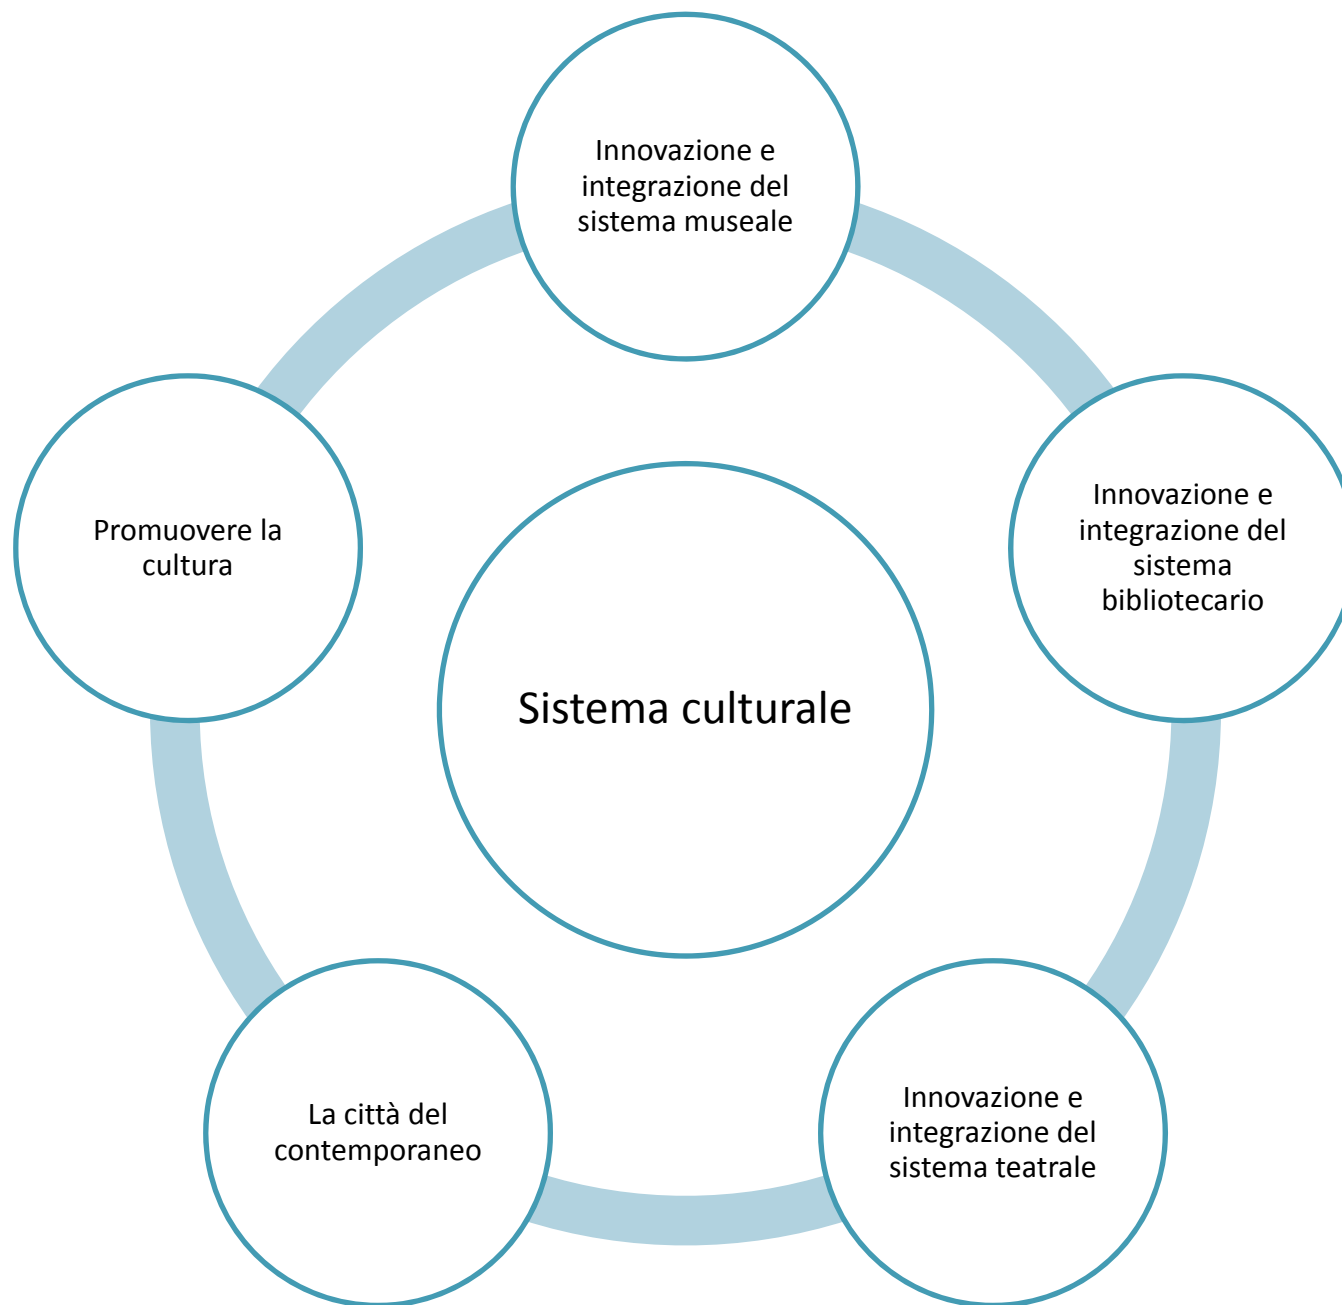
Innovazione e integrazione del sistema museale

Innovazione e integrazione del sistema bibliotecario

Innovazione e integrazione del sistema teatrale

La città del contemporaneo

Promuovere la cultura

Sistema culturale